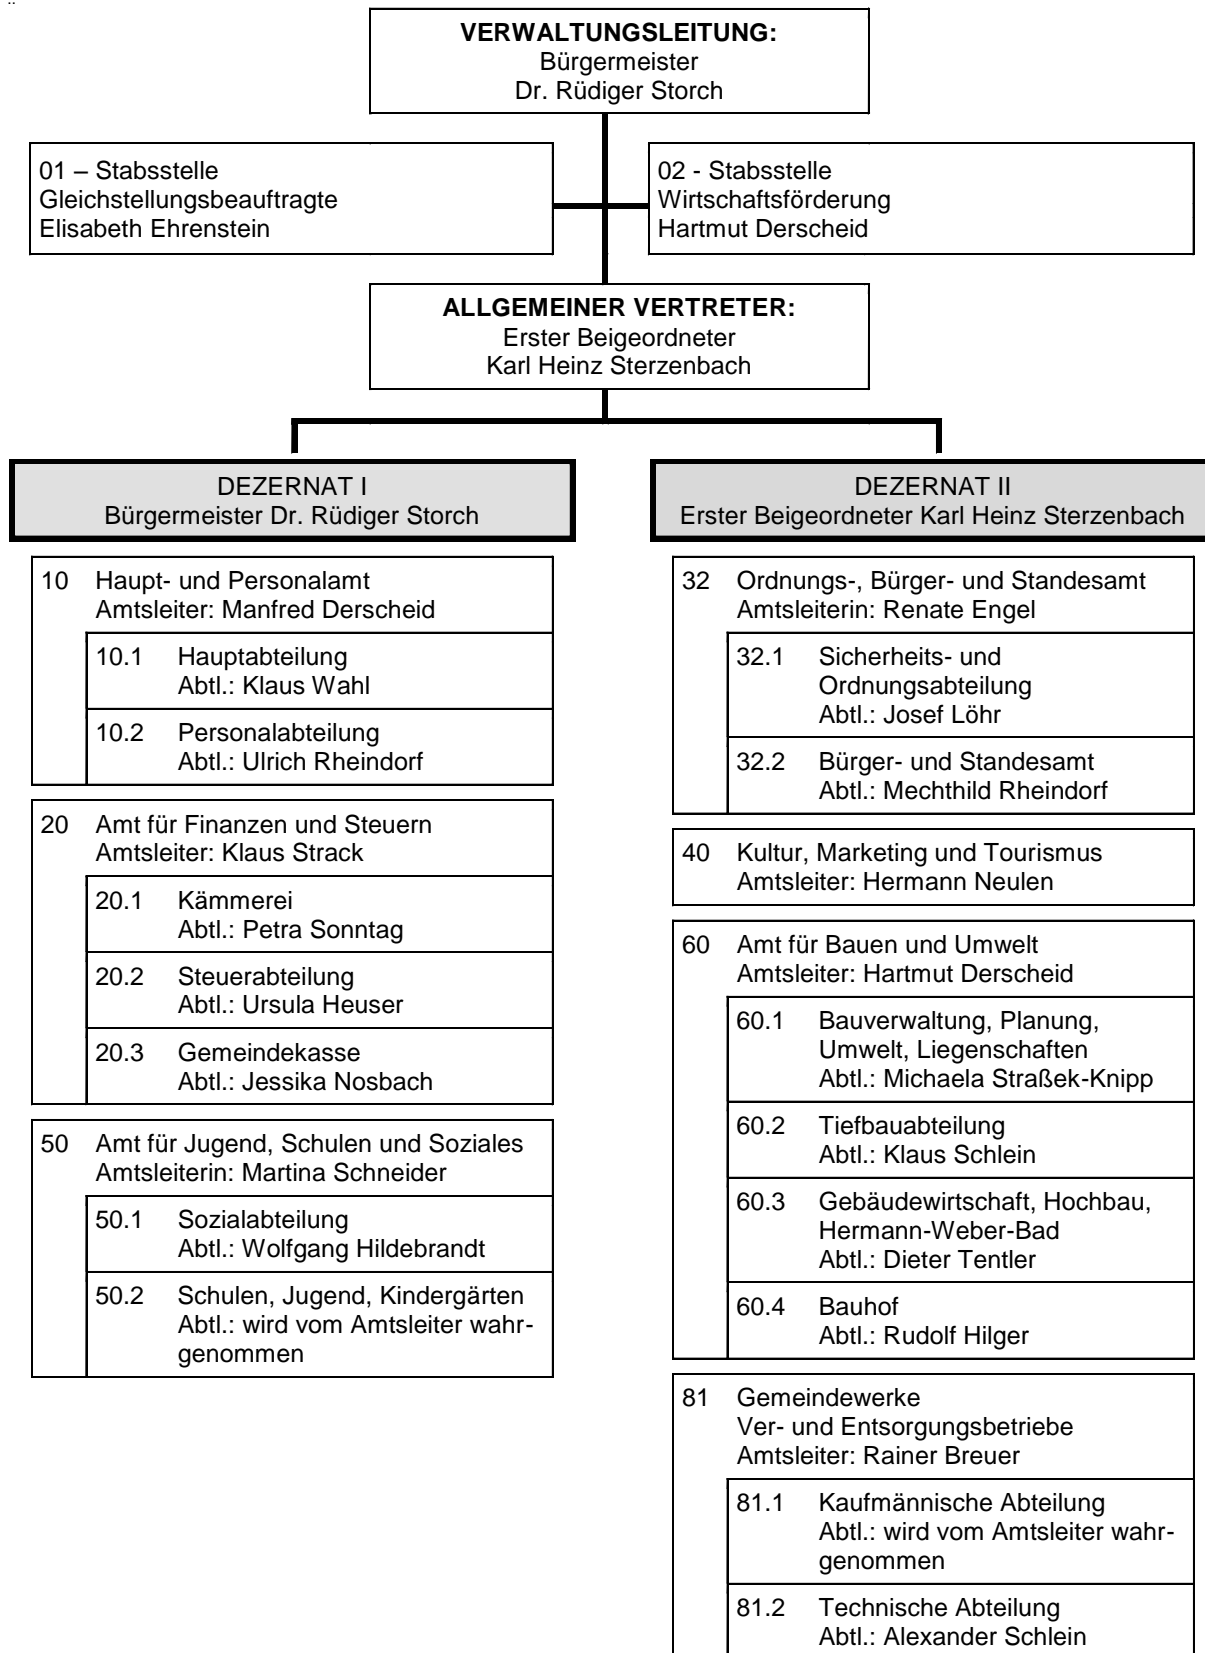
VERWALTUNGSLEITUNG:
Bürgermeister
Dr. Rüdiger Storch

01 – Stabsstelle
Gleichstellungsbeauftragte
Elisabeth Ehrenstein

02 - Stabsstelle
Wirtschaftsförderung
Hartmut Derscheid

ALLGEMEINER VERTRETER:
Erster Beigeordneter
Karl Heinz Sterzenbach

DEZERNAT I
Bürgermeister Dr. Rüdiger Storch

10 Haupt- und Personalamt
Amtsleiter: Manfred Derscheid

10.1 Hauptabteilung
Abtl.: Klaus Wahl

10.2 Personalabteilung
Abtl.: Ulrich Rheindorf

20 Amt für Finanzen und Steuern
Amtsleiter: Klaus Strack

20.1 Kämmerei
Abtl.: Petra Sonntag

20.2 Steuerabteilung
Abtl.: Ursula Heuser

20.3 Gemeindekasse
Abtl.: Jessika Nosbach

50 Amt für Jugend, Schulen und Soziales
Amtsleiterin: Martina Schneider

50.1 Sozialabteilung
Abtl.: Wolfgang Hildebrandt

50.2 Schulen, Jugend, Kindergärten
Abtl.: wird vom Amtsleiter wahrgenommen

DEZERNAT II
Erster Beigeordneter Karl Heinz Sterzenbach

32 Ordnungs-, Bürger- und Standesamt
Amtsleiterin: Renate Engel

32.1 Sicherheits- und Ordnungsabteilung
Abtl.: Josef Löhr

32.2 Bürger- und Standesamt
Abtl.: Mechthild Rheindorf

40 Kultur, Marketing und Tourismus
Amtsleiter: Hermann Neulen

60 Amt für Bauen und Umwelt
Amtsleiter: Hartmut Derscheid

60.1 Bauverwaltung, Planung, Umwelt, Liegenschaften
Abtl.: Michaela Straßek-Knipp

60.2 Tiefbauabteilung
Abtl.: Klaus Schlein

60.3 Gebäudewirtschaft, Hochbau, Hermann-Weber-Bad
Abtl.: Dieter Tentler

60.4 Bauhof
Abtl.: Rudolf Hilger

81 Gemeindewerke
Ver- und Entsorgungsbetriebe
Amtsleiter: Rainer Breuer

81.1 Kaufmännische Abteilung
Abtl.: wird vom Amtsleiter wahrgenommen

81.2 Technische Abteilung
Abtl.: Alexander Schlein